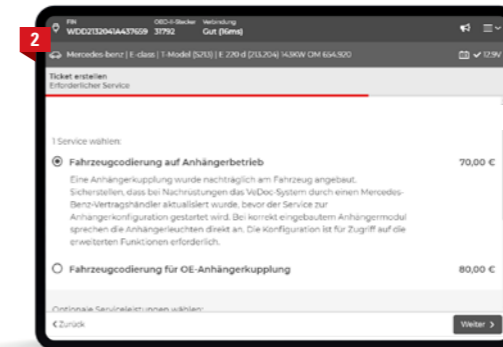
2

FIN
WDD2132041A437659

OBD-II-Stecker
31792

Verbindung
Gut (16ms)

Mercedes-benz | E-class | T-Model (S213) | E 220 d (213.204) 143KW OM 654.920

12.9V

Ticket erstellen
Erforderlicher Service

1 Service wählen:

Fahrzeugcodierung auf Anhängerbetrieb

70,00 €

Eine Anhängerkupplung wurde nachträglich am Fahrzeug angebaut. Sicherstellen, dass bei Nachrüstungen das VeDoc-System durch einen Mercedes-Benz-Vertragshändler aktualisiert wurde, bevor der Service zur Anhängerkonfiguration gestartet wird. Bei korrekt eingebautem Anhängermodul sprechen die Anhängerleuchten direkt an. Die Konfiguration ist für Zugriff auf die erweiterten Funktionen erforderlich.

Fahrzeugcodierung für OE-Anhängerkupplung

80,00 €

Optionale Serviceleistungen wählen:

< Zurück

Weiter >